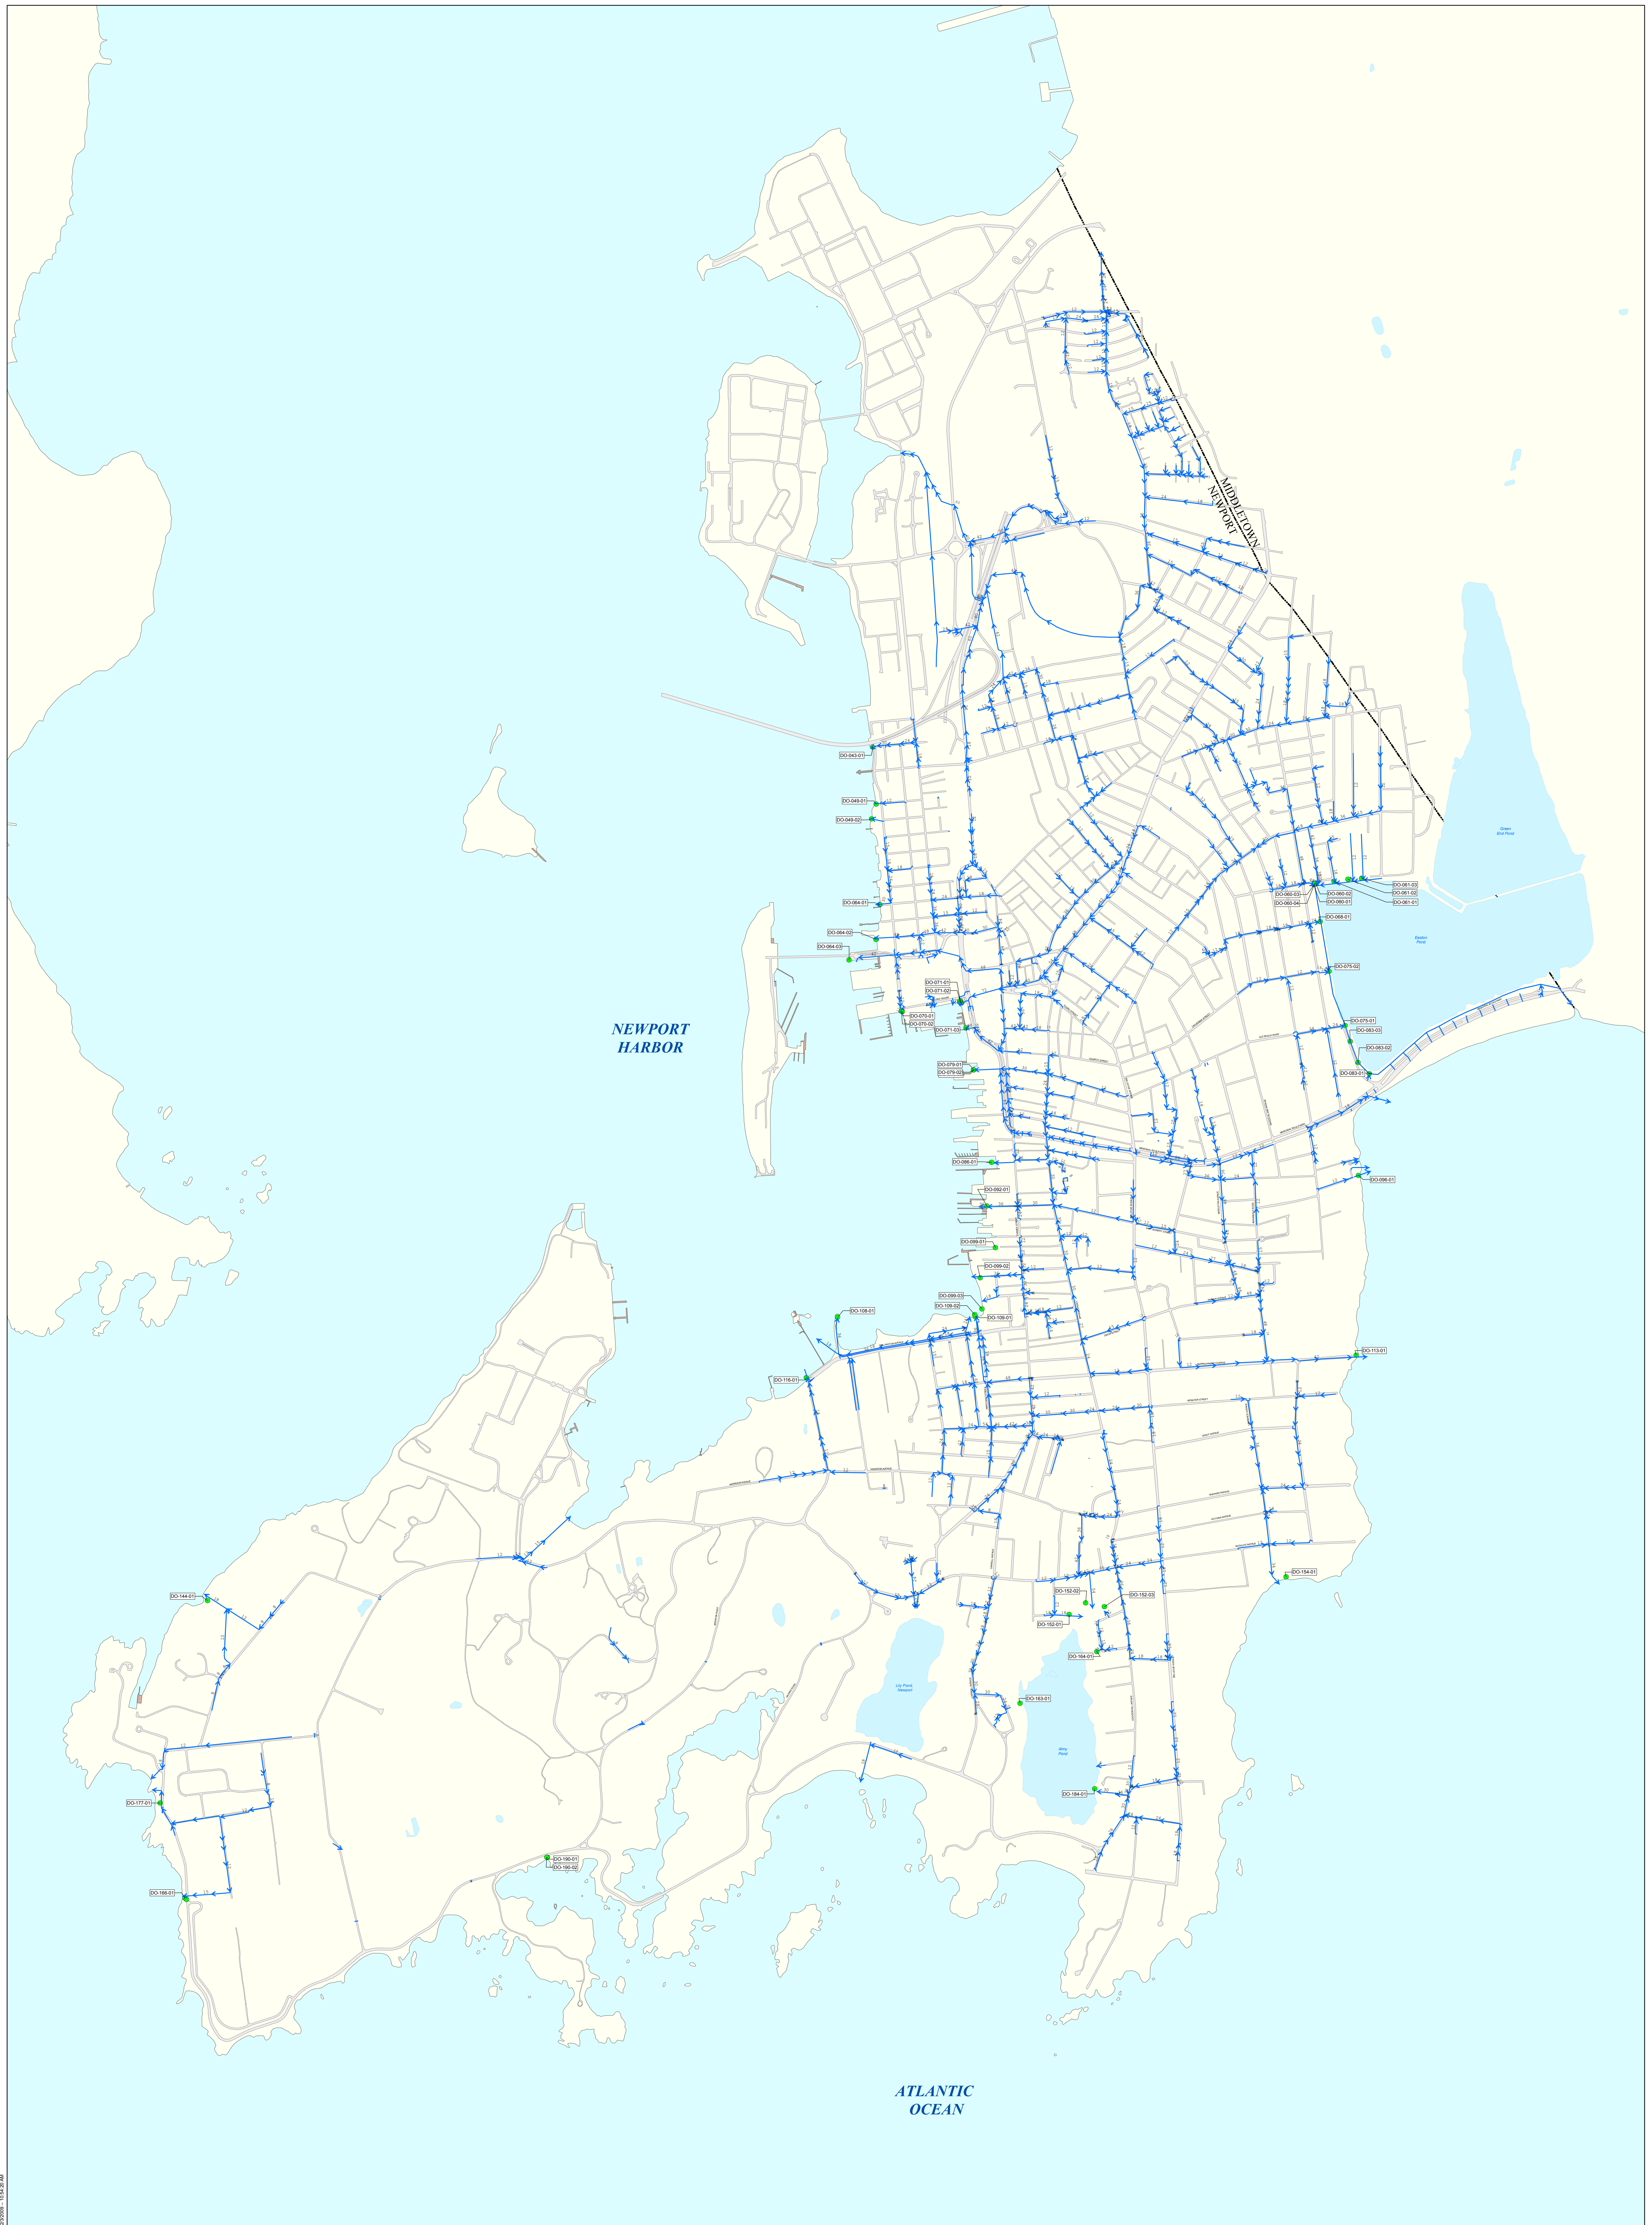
MIDDLETOWN
NEWPORT

NEWPORT HARBOR

ATLANTIC OCEAN

Green End Pond

Easton Pond

Lily Pond Newport

Almy Pond

DO-043-01
DO-049-01
DO-049-02
DO-064-01
DO-064-02
DO-064-03
DO-071-01
DO-071-02
DO-070-01
DO-070-02
DO-071-03
DO-079-01
DO-079-02
DO-086-01
DO-092-01
DO-099-01
DO-099-02
DO-099-03
DO-109-02
DO-109-01
DO-108-01
DO-116-01
DO-144-01
DO-177-01
DO-188-01
DO-190-01
DO-190-02
DO-061-03
DO-061-02
DO-061-01
DO-060-03
DO-060-02
DO-060-04
DO-060-01
DO-068-01
DO-075-02
DO-075-01
DO-083-03
DO-083-02
DO-083-01
DO-096-01
DO-113-01
DO-154-01
DO-152-02
DO-152-03
DO-152-01
DO-164-01
DO-163-01
DO-184-01

2/3/2009 - 10:54:29 AM